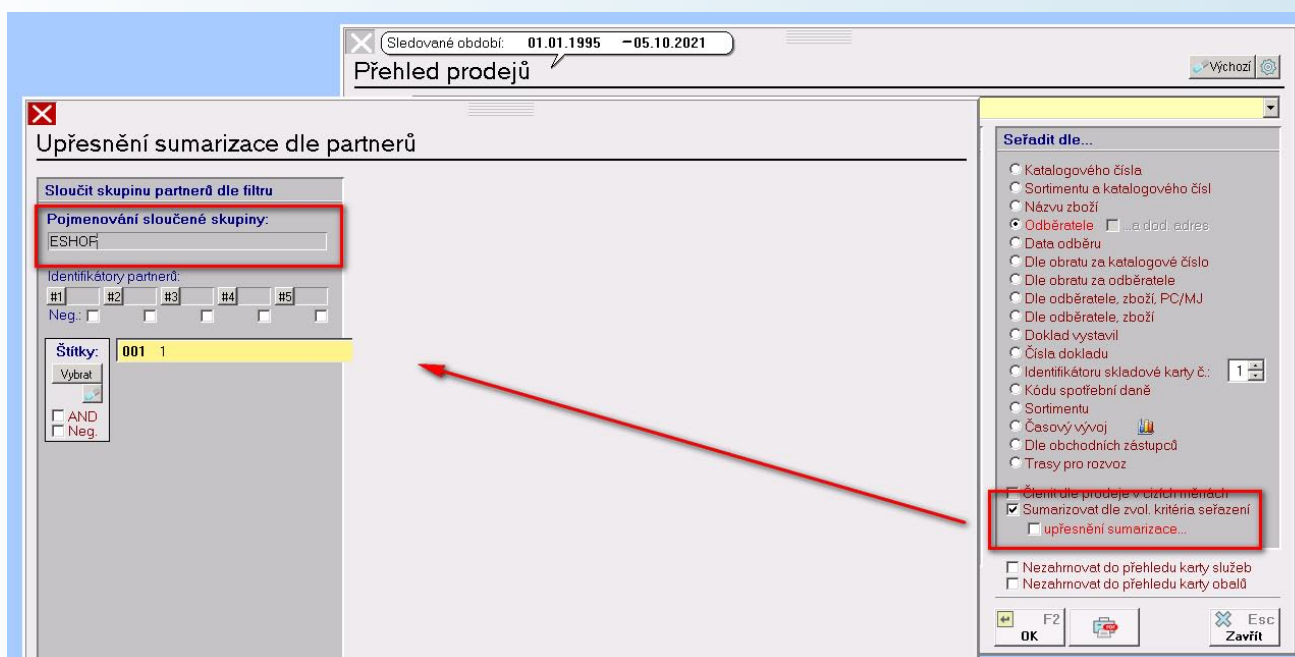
Sledované období: 01.01.1995 – 05.10.2021

Přehled prodejů

Výchozí

Upřesnění sumarizace dle partnerů

Sloučit skupinu partnerů dle filtru

Pojmenování sloučené skupiny:

ESHOP

Identifikátory partnerů:

#1 #2 #3 #4 #5

Neg.:

Štítky: 001 1

Vybrat

AND

Neg.

Seřadit dle...

Katalogového čísla
Sortimentu a katalogového čísl
Názvu zboží
Odběratele ...a dod. adres
Data odběru
Dle obratu za katalogové číslo
Dle obratu za odběratele
Dle odběratele, zboží, PC/MJ
Dle odběratele, zboží
Doklad vystavil
Čísla dokladu
Identifikátoru skladové karty č.: 1
Kódu spotřební daně
Sortimentu
Časový vývoj
Dle obchodních zástupců
Trasy pro rozvoz

Členit dle prodeje v cizích měnách
Sumarizovat dle zvol. kritéria seřazení
upřesnění sumarizace...

Nezahrnovat do přehledu karty služeb
Nezahrnovat do přehledu karty obalů

F2 OK

Esc Zavřít